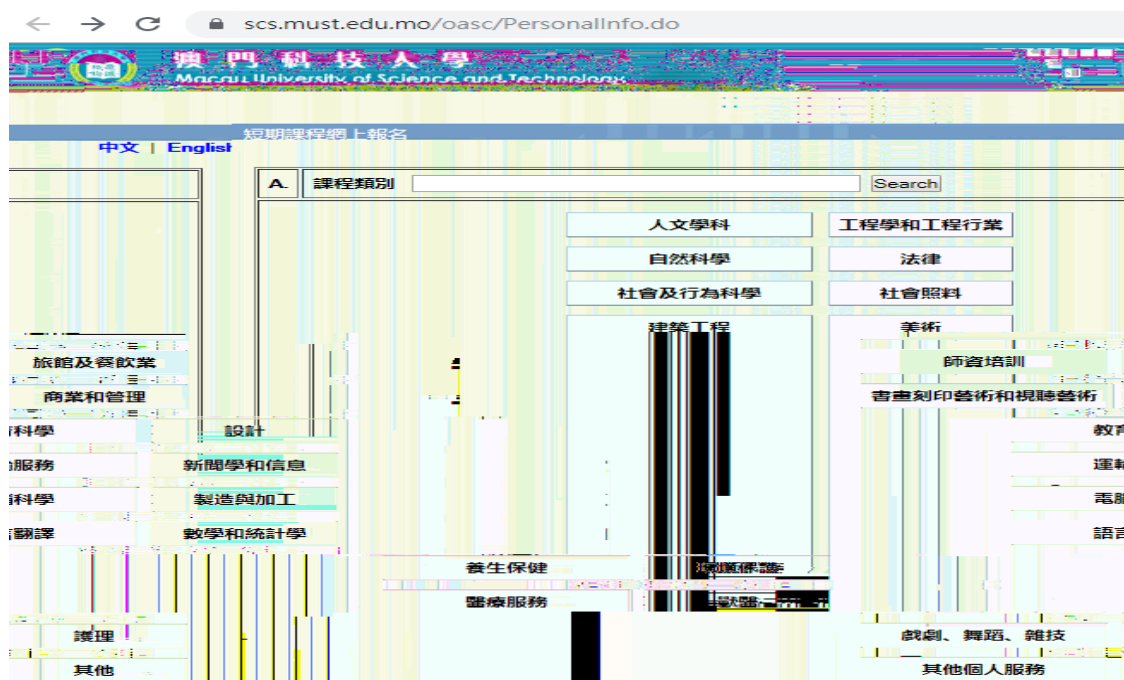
scs.must.edu.mo/oasc/PersonalInfo.do

澳門科技大學
Macau University of Science and Technology

短期課程網上報名

中文 | English

A. 課程類別 Search

人文學科
工程學和工程行業
自然科學
法律
社會及行為科學
社會照料
建築工程
美術
旅館及餐飲業
師資培訓
商業和管理
書畫刻印藝術和視聽藝術
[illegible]科學
設計
教育
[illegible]服務
新聞學和信息
運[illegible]
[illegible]科學
製造與加工
電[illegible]
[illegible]翻譯
數學和統計學
語言
養生保健
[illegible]
醫療服務
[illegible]
護理
戲劇、舞蹈、雜技
其他
其他個人服務